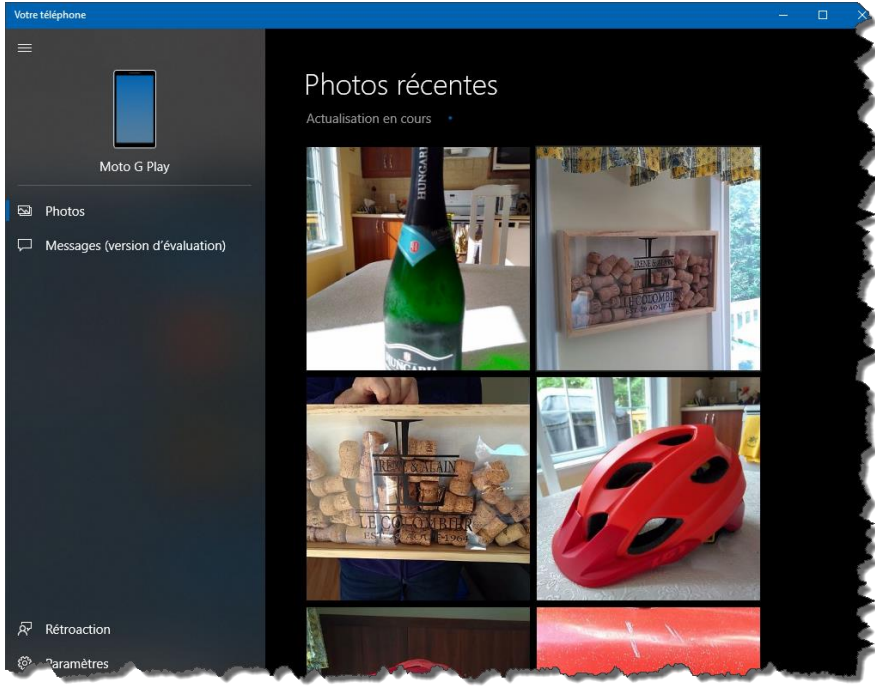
Votre téléphone

Moto G Play

Photos

Messages (version d'évaluation)

Rétroaction

Paramètres

Photos récentes

Actualisation en cours

HUNGARIA

IRENE & ALAIN
LE COLOMBIER

IRENE & ALAIN
LE COLOMBIER
EST. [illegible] 196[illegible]